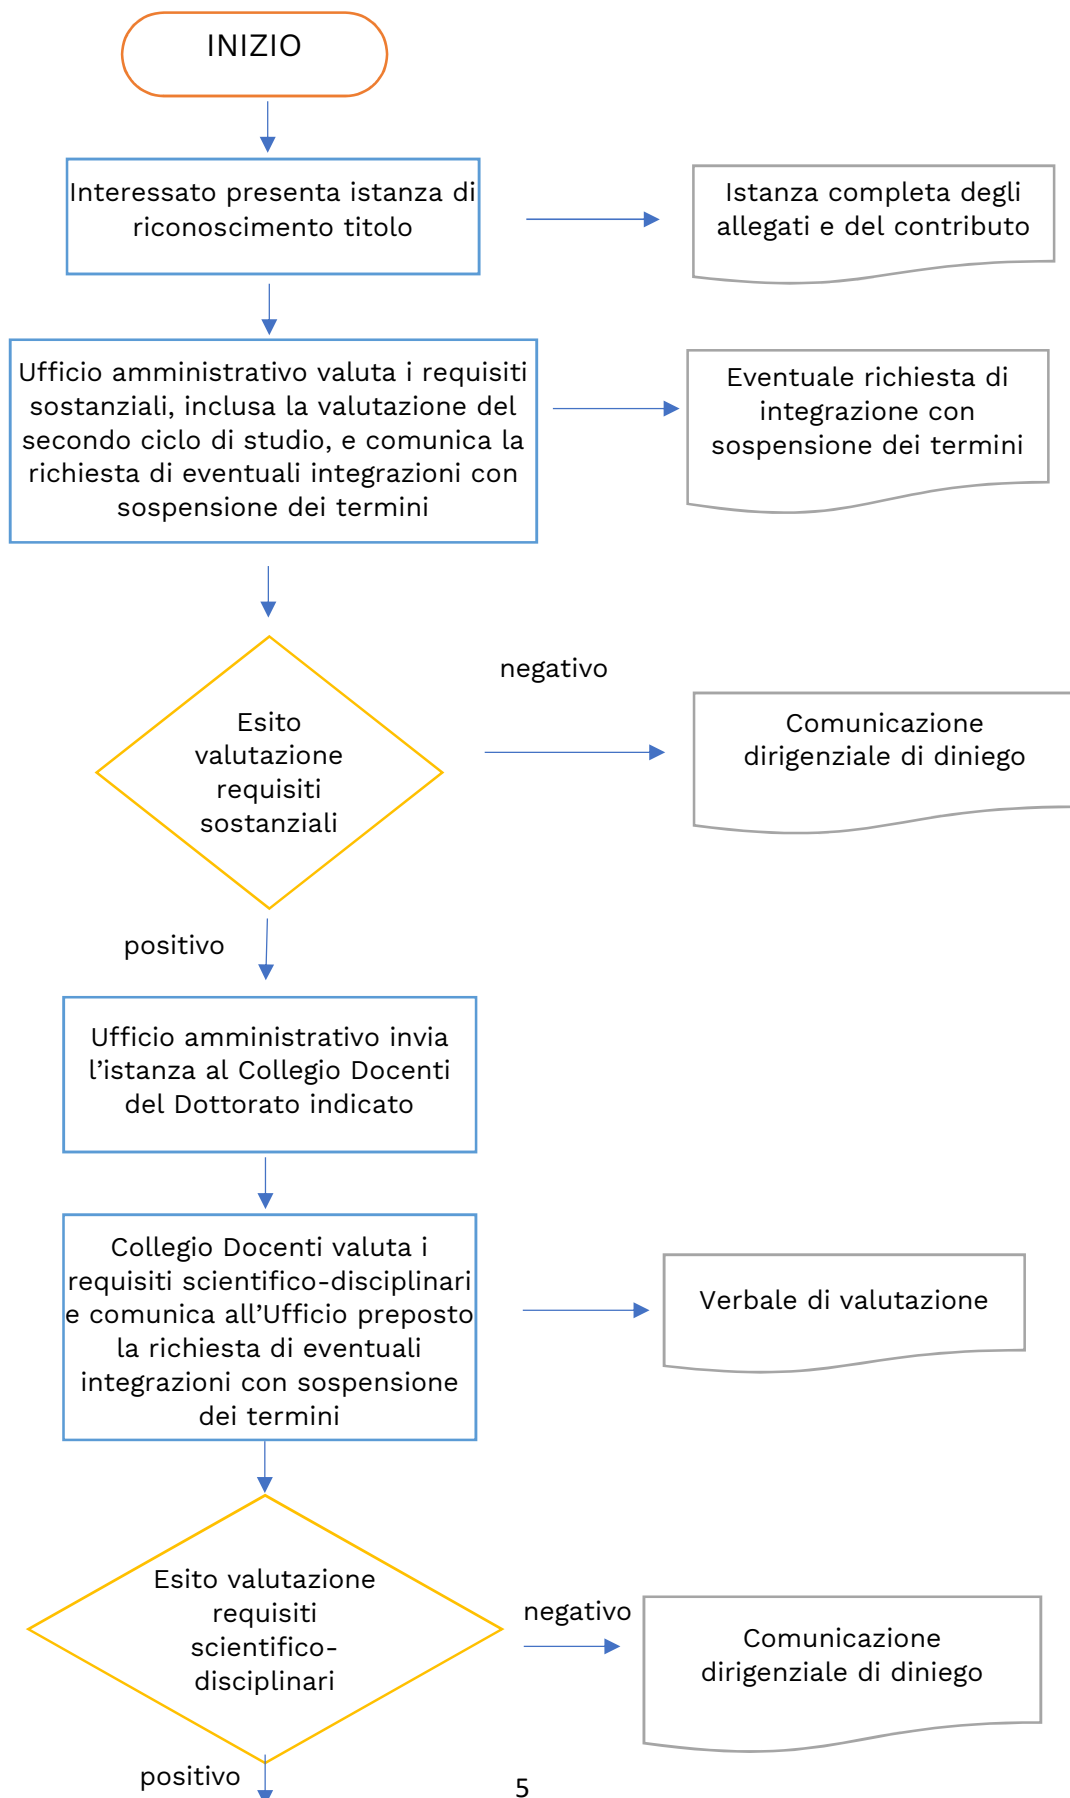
INIZIO

Interessato presenta istanza di riconoscimento titolo

Istanza completa degli allegati e del contributo

Ufficio amministrativo valuta i requisiti sostanziali, inclusa la valutazione del secondo ciclo di studio, e comunica la richiesta di eventuali integrazioni con sospensione dei termini

Eventuale richiesta di integrazione con sospensione dei termini

Esito valutazione requisiti sostanziali

negativo

Comunicazione dirigenziale di diniego

positivo

Ufficio amministrativo invia l’istanza al Collegio Docenti del Dottorato indicato

Collegio Docenti valuta i requisiti scientifico-disciplinari e comunica all’Ufficio preposto la richiesta di eventuali integrazioni con sospensione dei termini

Verbale di valutazione

Esito valutazione requisiti scientifico-disciplinari

negativo

Comunicazione dirigenziale di diniego

positivo

5